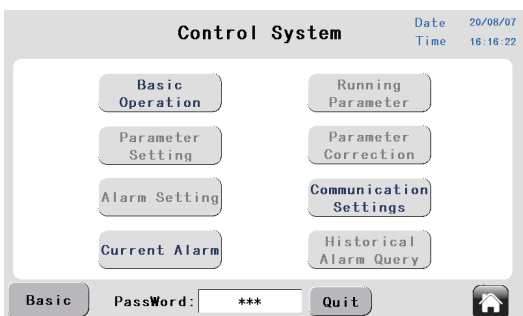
Control System

Date 20/08/07
Time 16:16:22

Basic Operation

Running Parameter

Parameter Setting

Parameter Correction

Alarm Setting

Communication Settings

Current Alarm

Historical Alarm Query

Basic

PassWord: ***

Quit